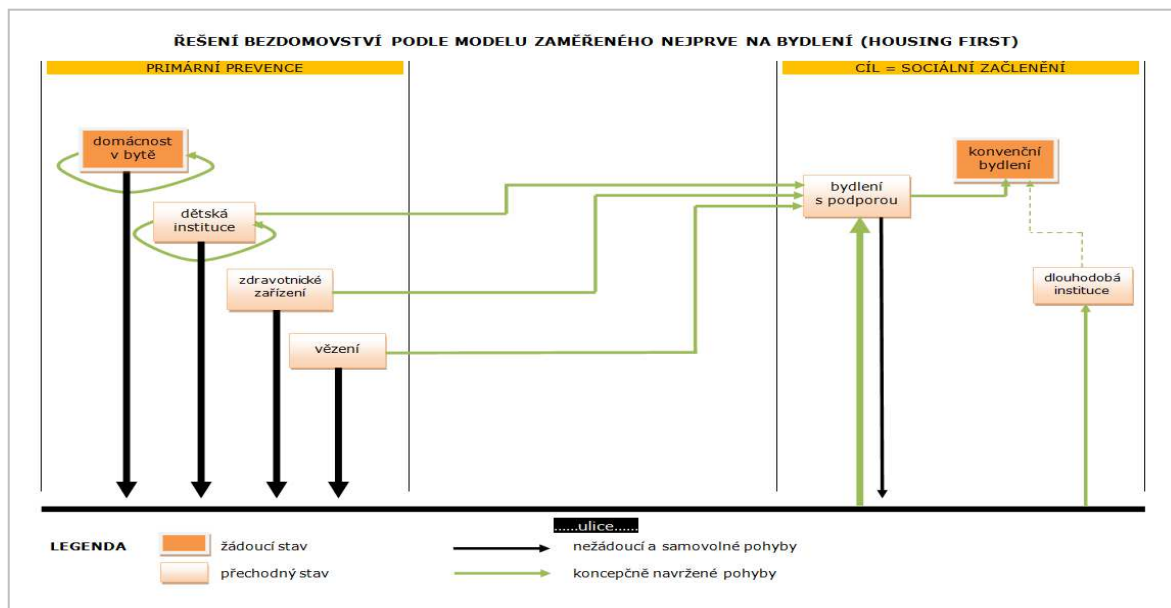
ŘEŠENÍ BEZDOMOVSTVÍ PODLE MODELU ZAMĚŘENÉHO NEJPRVE NA BYDLENÍ (HOUSING FIRST)

PRIMÁRNÍ PREVENCE

CÍL = SOCIÁLNÍ ZAČLENĚNÍ

domácnost v bytě

dětská instituce

zdravotnické zařízení

vězení

bydlení s podporou

konvenční bydlení

dlouhodobá instituce

......ulice......

LEGENDA

žádoucí stav

přechodný stav

nežádoucí a samovolné pohyby

koncepčně navržené pohyby